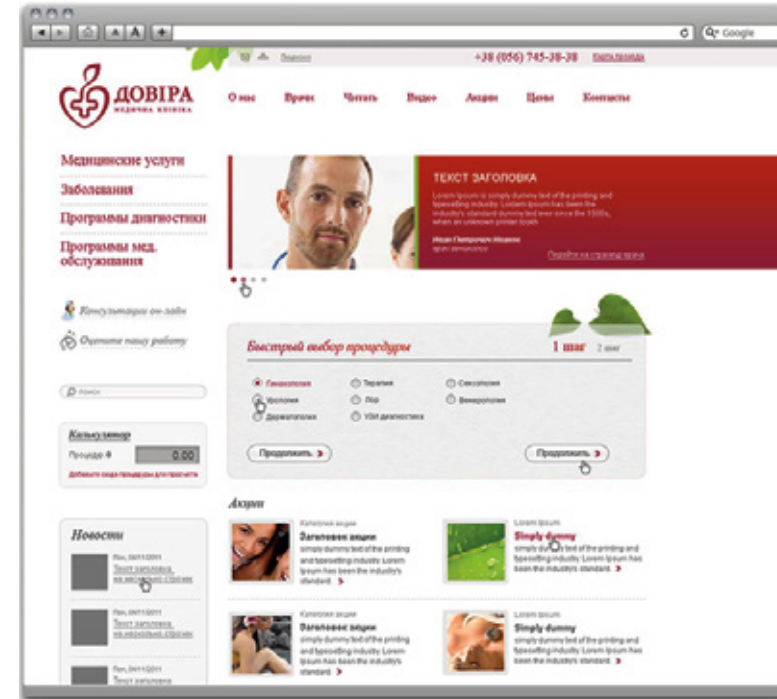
Q· Google

Подписка +38 (056) 745-38-38 Карта проезда

ДОВІРА
МЕДИЧНА КЛІНІКА

О нас Врачи Читать Видео Акции Цены Контакты

Медицинские услуги
Заболевания
Программы диагностики
Программы мед. обслуживания

ТЕКСТ ЗАГОЛОВКА
Lorem Ipsum is simply dummy text of the printing and typesetting industry. Lorem Ipsum has been the industry's standard dummy text ever since the 1500s, when an unknown printer took
Иван Петрович Иванов
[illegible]
Перейти на страницу врача

Консультация он-лайн
Оцените нашу работу

Быстрый выбор процедуры 1 шаг 2 шаг

Гинекология Терапия Сексология
Урология Лор Венерология
Дерматология УЗИ диагностика

Продолжить Продолжить

Поиск

Калькулятор
Процедура 0.00
Добавьте сюда процедуры для просчета

Акции

Новости

Категория акции
Заголовок акции
simply dummy text of the printing and typesetting industry. Lorem Ipsum has been the industry's standard

Lorem Ipsum
Simply dummy
simply dummy text of the printing and typesetting industry. Lorem Ipsum has been the industry's standard

Пон, 04/11/2011
Текст заголовка на несколько строчек

Категория акции
Заголовок акции
simply dummy text of the printing and typesetting industry. Lorem Ipsum has been the industry's standard

Lorem Ipsum
Simply dummy
simply dummy text of the printing and typesetting industry. Lorem Ipsum has been the industry's standard

Пон, 04/11/2011
Текст заголовка на несколько строчек

Пон, 04/11/2011
Текст заголовка